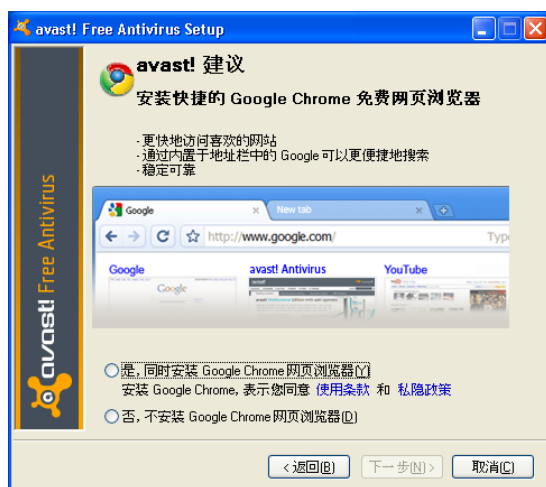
avast! Free Antivirus Setup

avast! Free Antivirus

avast! 建议

安装快捷的 Google Chrome 免费网页浏览器

-更快地访问喜欢的网站
-通过内置于地址栏中的 Google 可以更便捷地搜索
-稳定可靠

Google
New tab
http://www.google.com/
Typ
Google
avast! Antivirus
YouTube
Google

是, 同时安装 Google Chrome 网页浏览器(Y)
安装 Google Chrome, 表示您同意 使用条款 和 私隐政策

否, 不安装 Google Chrome 网页浏览器(D)

< 返回(B)
下一步(N) >
取消(C)